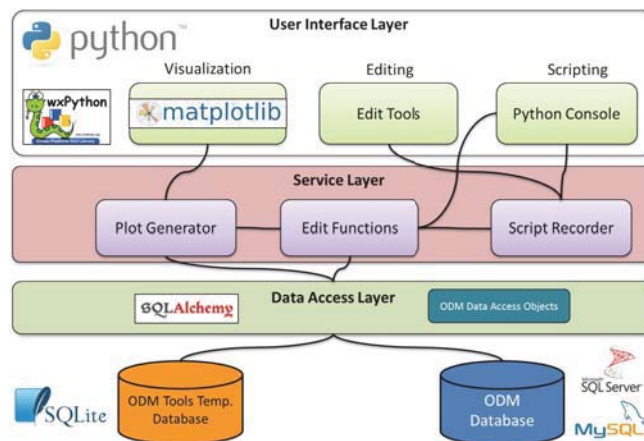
python™

User Interface Layer

Visualization

Editing

Scripting

wxPython

matplotlib

Edit Tools

Python Console

Service Layer

Plot Generator

Edit Functions

Script Recorder

Data Access Layer

SQLAlchemy

ODM Data Access Objects

SQLite

ODM Tools Temp. Database

ODM Database

SQL Server

MySQL